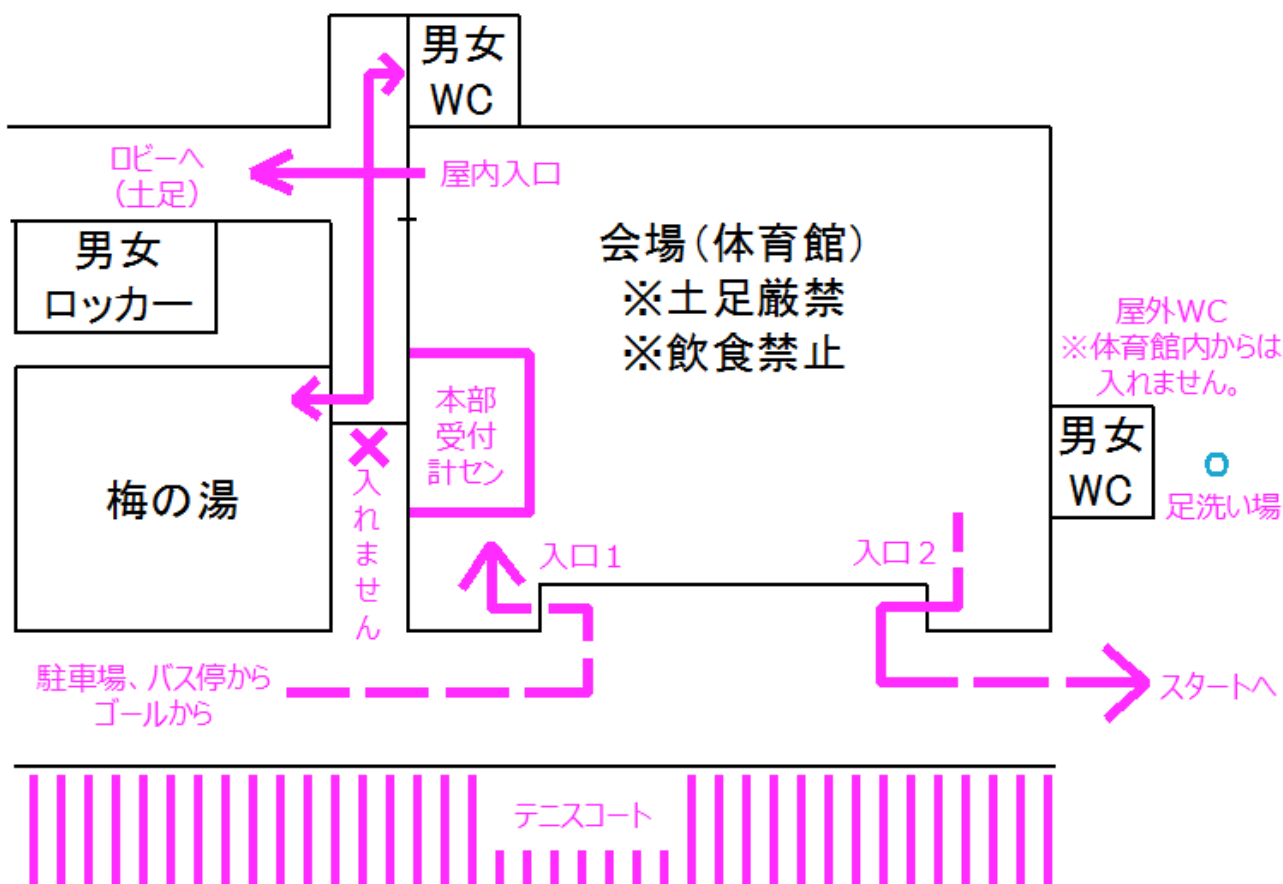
男女
WC

ロビーへ
（土足）

屋内入口

男女
ロッカー

会場（体育館）
※土足厳禁
※飲食禁止

屋外WC
※体育館内からは
入れません。

本部
受付
計セン

男女
WC

足洗い場

梅の湯

入れません

入口１

入口２

駐車場、バス停から
ゴールから

スタートへ

テニスコート